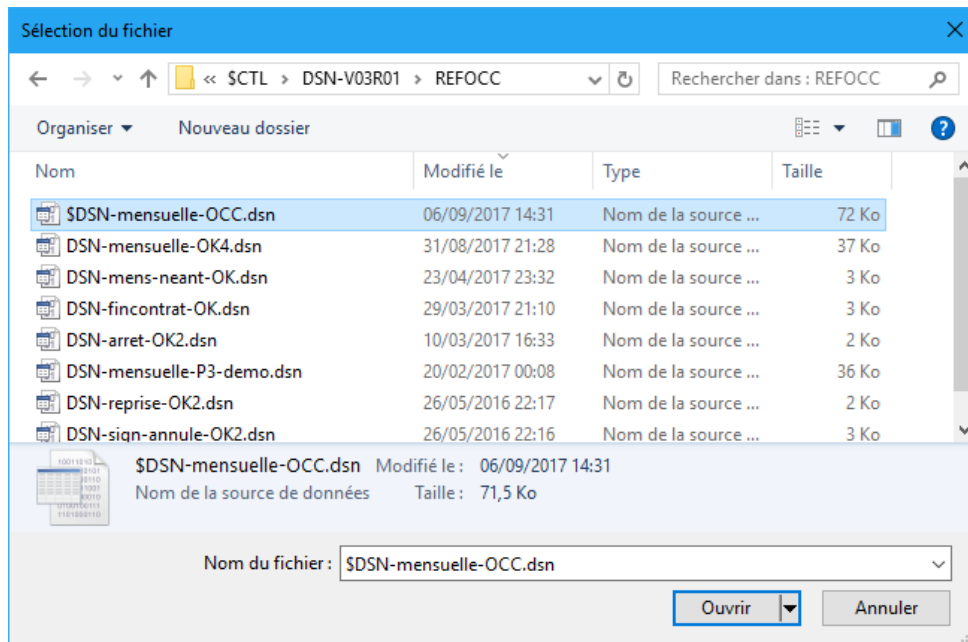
Sélection du fichier

« $CTL > DSN-V03R01 > REFOCC

Rechercher dans : REFOCC

Organiser ▾ Nouveau dossier

| Nom | Modifié le | Type | Taille |
|---|---|---|---|
| $DSN-mensuelle-OCC.dsn | 06/09/2017 14:31 | Nom de la source ... | 72 Ko |
| DSN-mensuelle-OK4.dsn | 31/08/2017 21:28 | Nom de la source ... | 37 Ko |
| DSN-mens-neant-OK.dsn | 23/04/2017 23:32 | Nom de la source ... | 3 Ko |
| DSN-fincontrat-OK.dsn | 29/03/2017 21:10 | Nom de la source ... | 3 Ko |
| DSN-arret-OK2.dsn | 10/03/2017 16:33 | Nom de la source ... | 2 Ko |
| DSN-mensuelle-P3-demo.dsn | 20/02/2017 00:08 | Nom de la source ... | 36 Ko |
| DSN-reprise-OK2.dsn | 26/05/2016 22:17 | Nom de la source ... | 2 Ko |
| DSN-sign-annule-OK2.dsn | 26/05/2016 22:16 | Nom de la source ... | 3 Ko |

$DSN-mensuelle-OCC.dsn Modifié le : 06/09/2017 14:31
Nom de la source de données Taille : 71,5 Ko

Nom du fichier : $DSN-mensuelle-OCC.dsn

Ouvrir Annuler